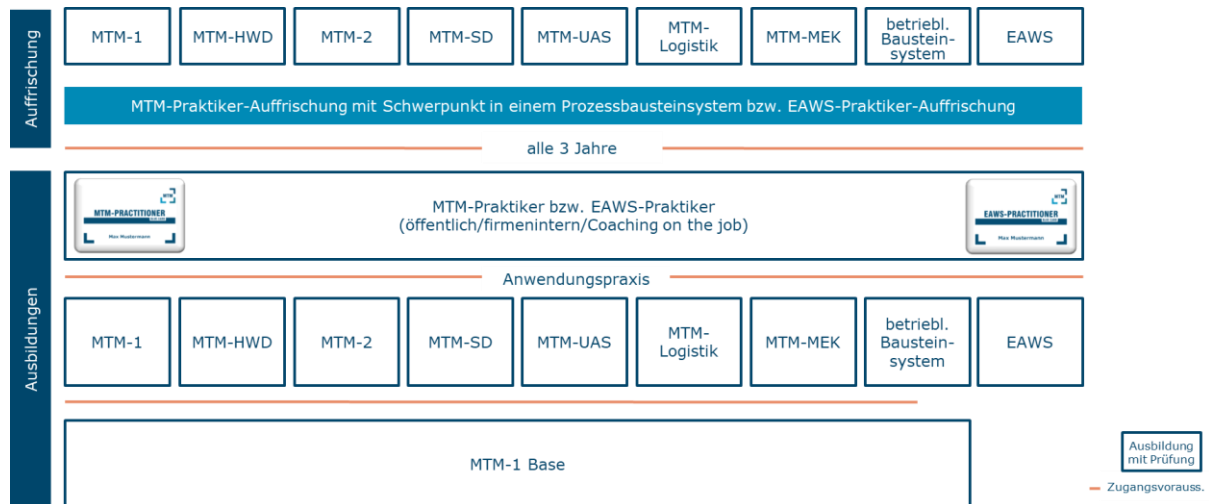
Auffrischung

MTM-1 | MTM-HWD | MTM-2 | MTM-SD | MTM-UAS | MTM-Logistik | MTM-MEK | betriebl. Bausteinsystem | EAWS

MTM-Praktiker-Auffrischung mit Schwerpunkt in einem Prozessbausteinsystem bzw. EAWS-Praktiker-Auffrischung

alle 3 Jahre

Ausbildungen

MTM-PRACTITIONER
Max Mustermann

MTM-Praktiker bzw. EAWS-Praktiker
(öffentlich/firmenintern/Coaching on the job)

EAWS-PRACTITIONER
Max Mustermann

Anwendungspraxis

MTM-1 | MTM-HWD | MTM-2 | MTM-SD | MTM-UAS | MTM-Logistik | MTM-MEK | betriebl. Bausteinsystem | EAWS

MTM-1 Base

Ausbildung mit Prüfung

Zugangsvorauss.